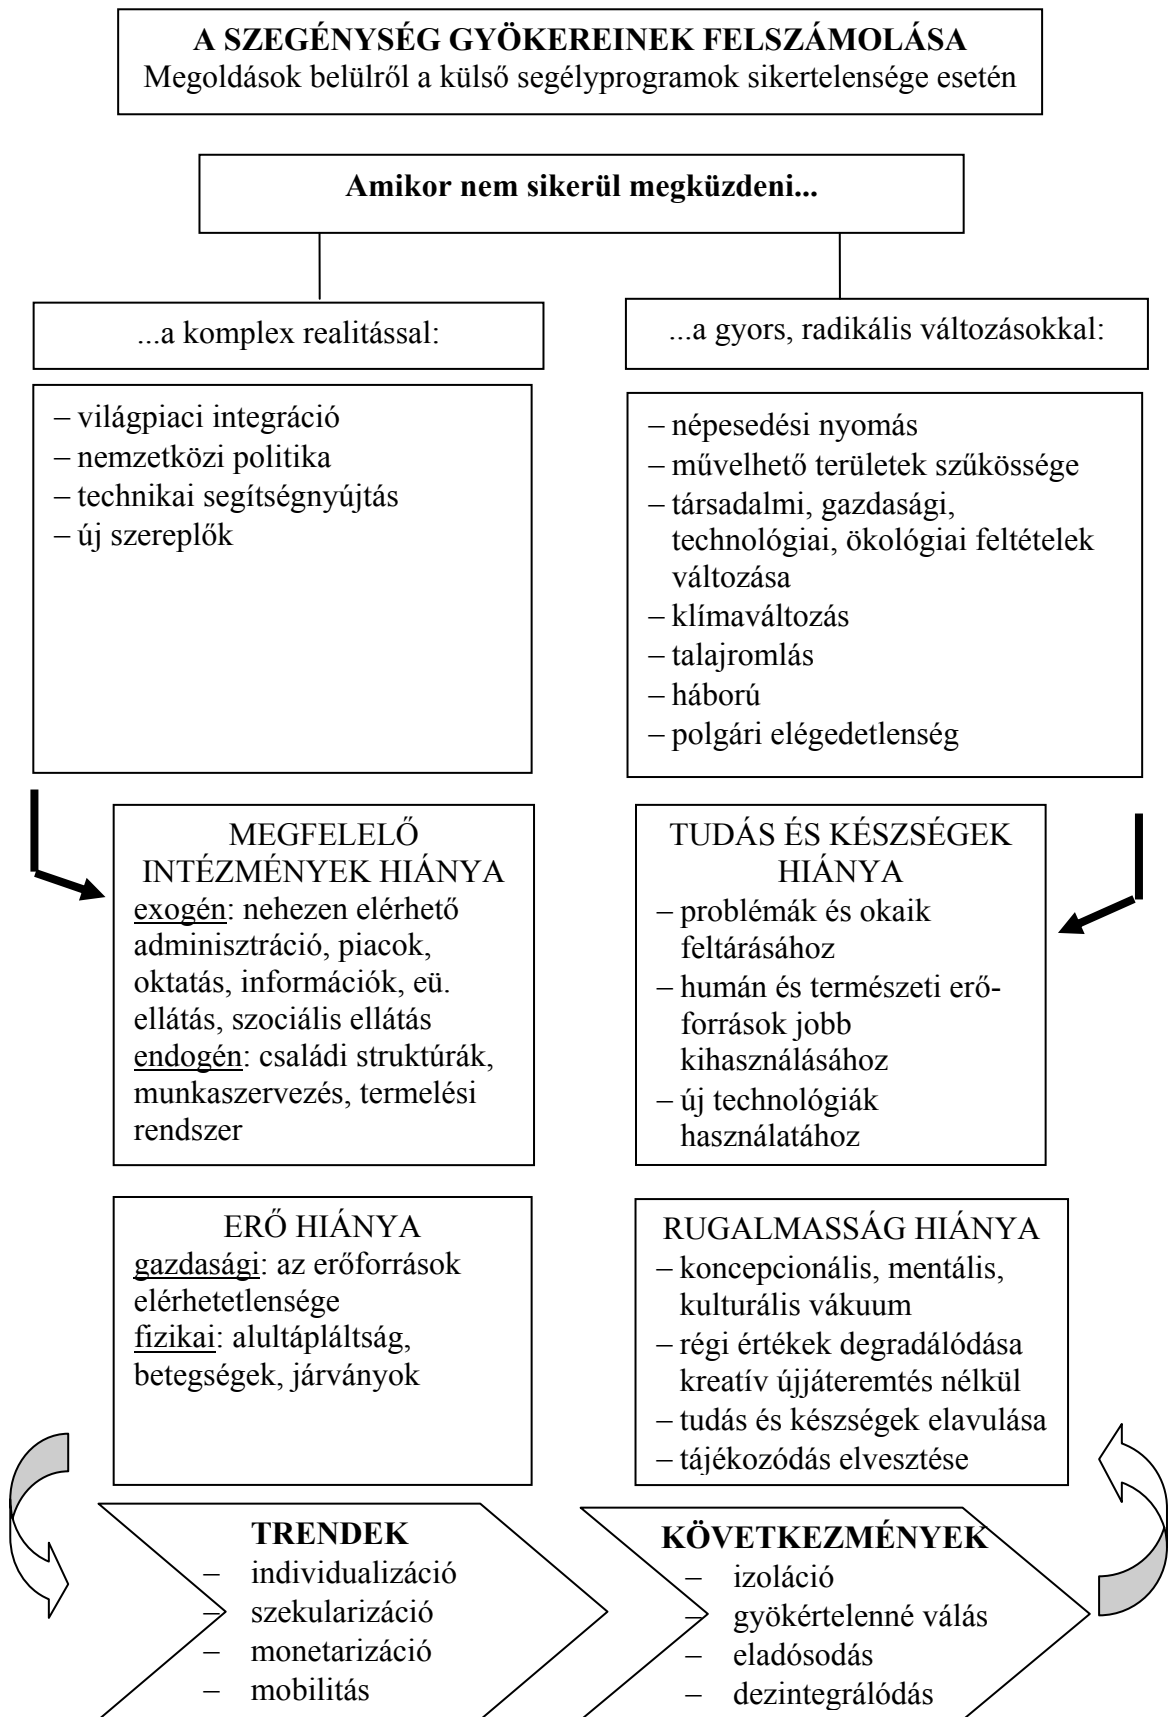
A SZEGÉNYSÉG GYÖKEREINEK FELSZÁMOLÁSA
Megoldások belülről a külső segélyprogramok sikertelensége esetén

Amikor nem sikerül megküzdeni...

...a komplex realitással:

– világpiaci integráció
– nemzetközi politika
– technikai segítségnyújtás
– új szereplők

...a gyors, radikális változásokkal:

– népesedési nyomás
– művelhető területek szűkössége
– társadalmi, gazdasági, technológiai, ökológiai feltételek változása
– klímaváltozás
– talajromlás
– háború
– polgári elégedetlenség

MEGFELELŐ INTÉZMÉNYEK HIÁNYA
exogén: nehezen elérhető adminisztráció, piacok, oktatás, információk, eü. ellátás, szociális ellátás
endogén: családi struktúrák, munkaszervezés, termelési rendszer

TUDÁS ÉS KÉSZSÉGEK HIÁNYA
– problémák és okaik feltárásához
– humán és természeti erőforrások jobb kihasználásához
– új technológiák használatához

ERŐ HIÁNYA
gazdasági: az erőforrások elérhetetlensége
fizikai: alultápláltság, betegségek, járványok

RUGALMASSÁG HIÁNYA
– koncepcionális, mentális, kulturális vákuum
– régi értékek degradálódása kreatív újjáteremtés nélkül
– tudás és készségek elavulása
– tájékozódás elvesztése

TRENDEK
– individualizáció
– szekularizáció
– monetarizáció
– mobilitás

KÖVETKEZMÉNYEK
– izoláció
– gyökértelenné válás
– eladósodás
– dezintegrálódás